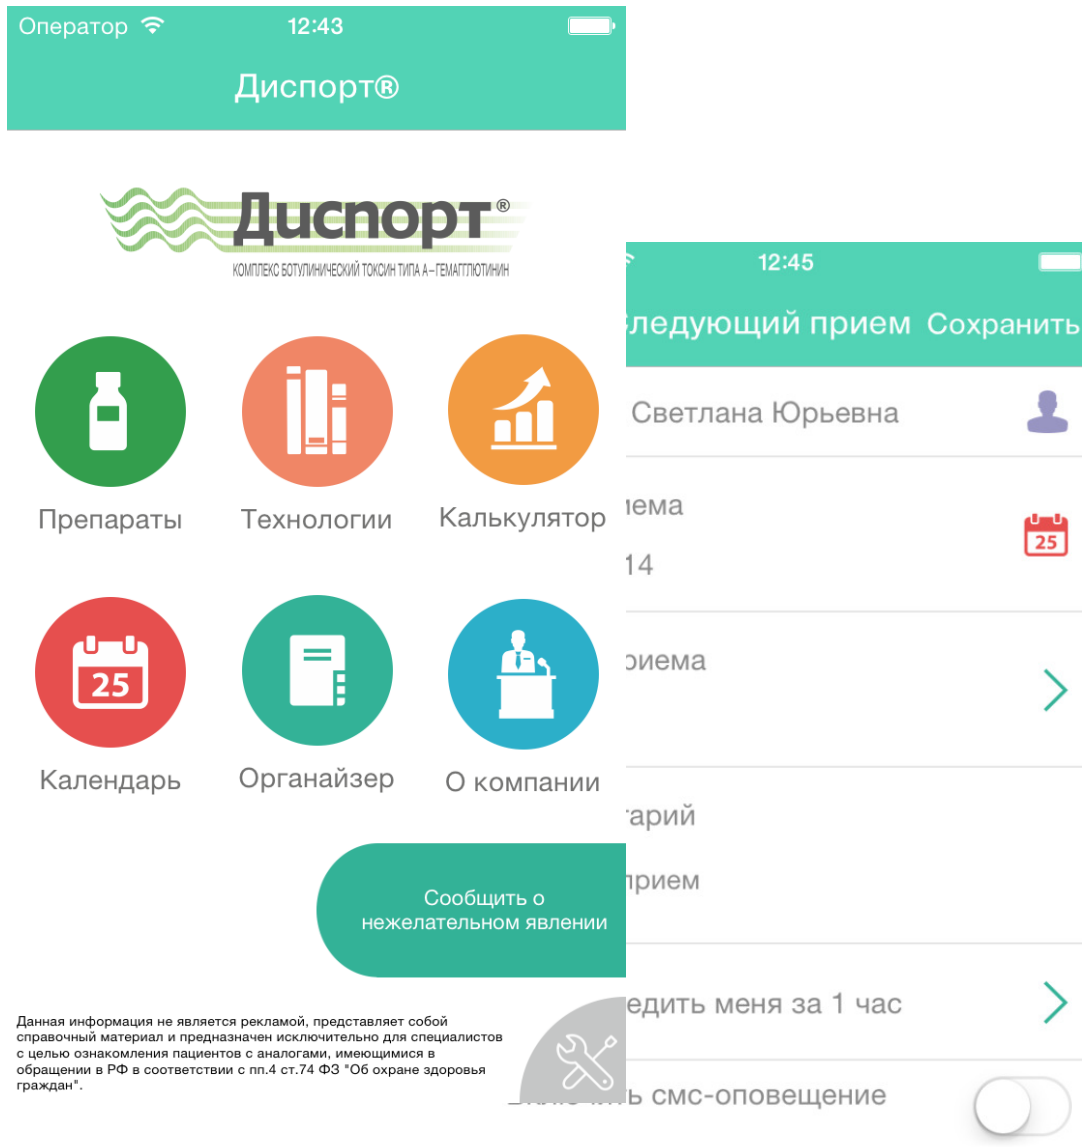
Оператор 12:43

Диспорт®

Диспорт®

КОМПЛЕКС БОТУЛИНИЧЕСКИЙ ТОКСИН ТИПА А–ГЕМАГГЛЮТИНИН

Препараты

Технологии

Калькулятор

25

Календарь

Органайзер

О компании

Сообщить о нежелательном явлении

Данная информация не является рекламой, представляет собой справочный материал и предназначен исключительно для специалистов с целью ознакомления пациентов с аналогами, имеющимися в обращении в РФ в соответствии с пп.4 ст.74 ФЗ "Об охране здоровья граждан".

12:45

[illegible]ледующий прием Сохранить

Светлана Юрьевна

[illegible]иема

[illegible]14

25

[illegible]риема

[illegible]тарий

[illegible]прием

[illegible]едить меня за 1 час

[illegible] смс-оповещение